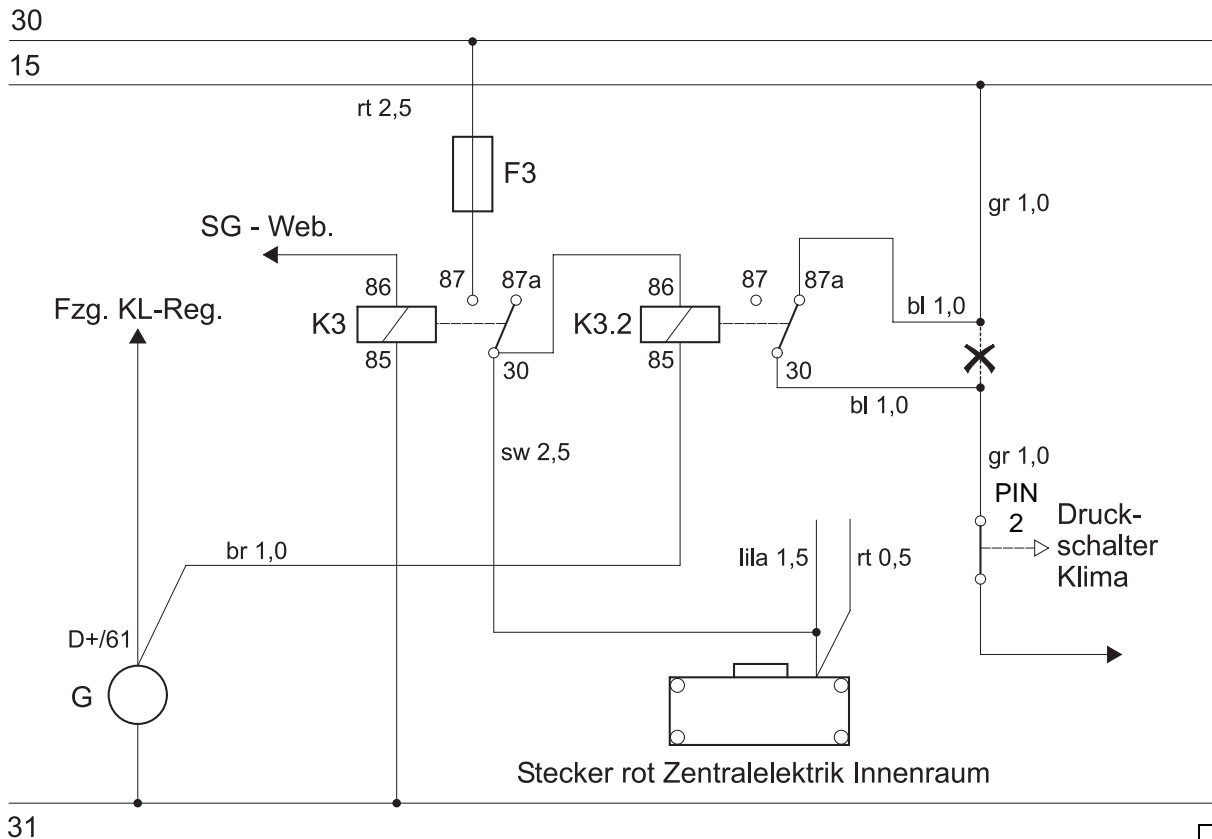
30
15
rt 2,5
F3
gr 1,0
SG - Web.
86
87
87a
86
87
87a
Fzg. KL-Reg.
K3
K3.2
bl 1,0
85
30
85
30
bl 1,0
sw 2,5
gr 1,0
PIN
2
Druckschalter
Klima
br 1,0
lila 1,5
rt 0,5
D+/61
G
Stecker rot Zentralelektrik Innenraum
31